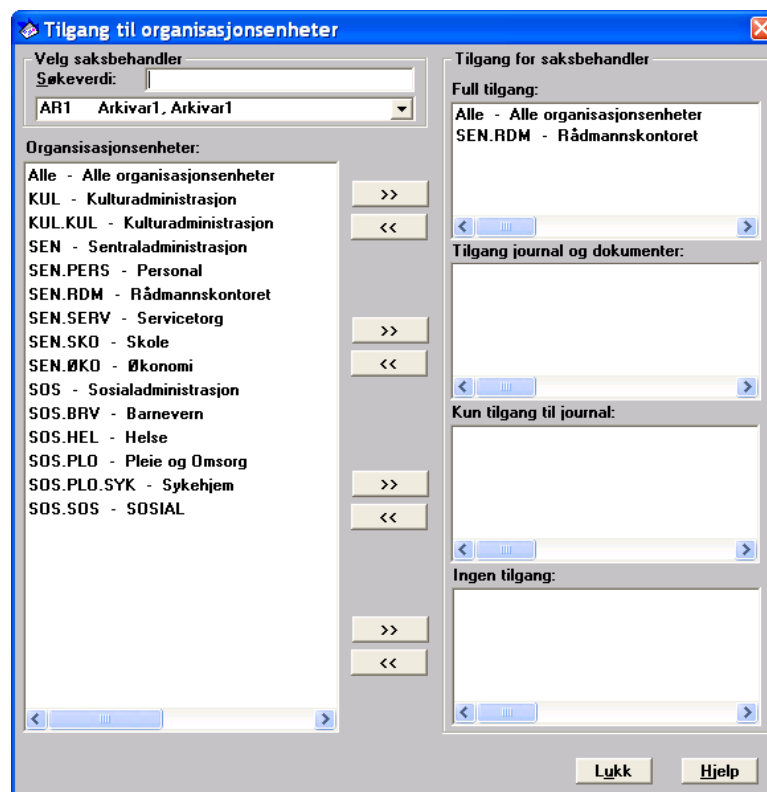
Tilgang til organisasjonsenheter

Velg saksbehandler
Søkeverdi:
AR1 Arkivar1, Arkivar1

Organisasjonsenheter:
Alle - Alle organisasjonsenheter
KUL - Kulturadministrasjon
KUL.KUL - Kulturadministrasjon
SEN - Sentraladministrasjon
SEN.PERS - Personal
SEN.RDM - Rådmannskontoret
SEN.SERV - Servicetorg
SEN.SKO - Skole
SEN.ØKO - Økonomi
SOS - Sosialadministrasjon
SOS.BRV - Barnevern
SOS.HEL - Helse
SOS.PLO - Pleie og Omsorg
SOS.PLO.SYK - Sykehjem
SOS.SOS - SOSIAL

>>
<<
>>
<<
>>
<<
>>
<<

Tilgang for saksbehandler
Full tilgang:
Alle - Alle organisasjonsenheter
SEN.RDM - Rådmannskontoret

Tilgang journal og dokumenter:

Kun tilgang til journal:

Ingen tilgang:

Lukk
Hjelp